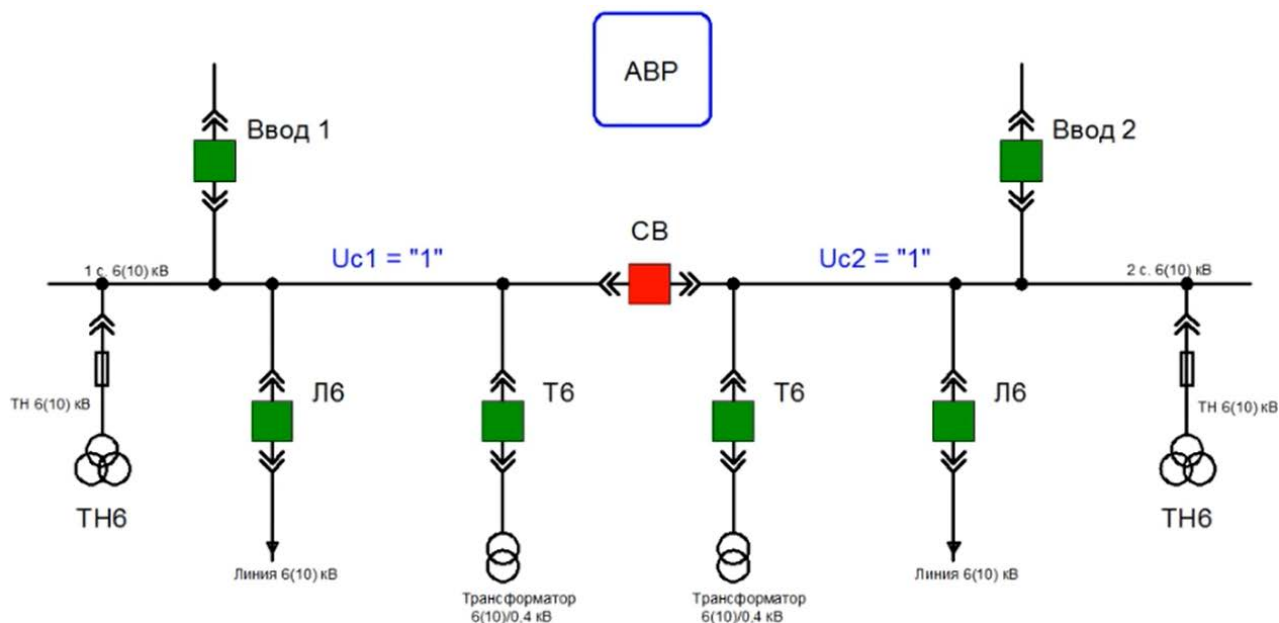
АВР

Ввод 1

Ввод 2

СВ

1 с. 6(10) кВ

Uc1 = "1"

Uc2 = "1"

2 с. 6(10) кВ

ТН 6(10) кВ

Л6

Т6

Т6

Л6

ТН 6(10) кВ

ТН6

ТН6

Линия 6(10) кВ

Трансформатор 6(10)/0,4 кВ

Трансформатор 6(10)/0,4 кВ

Линия 6(10) кВ